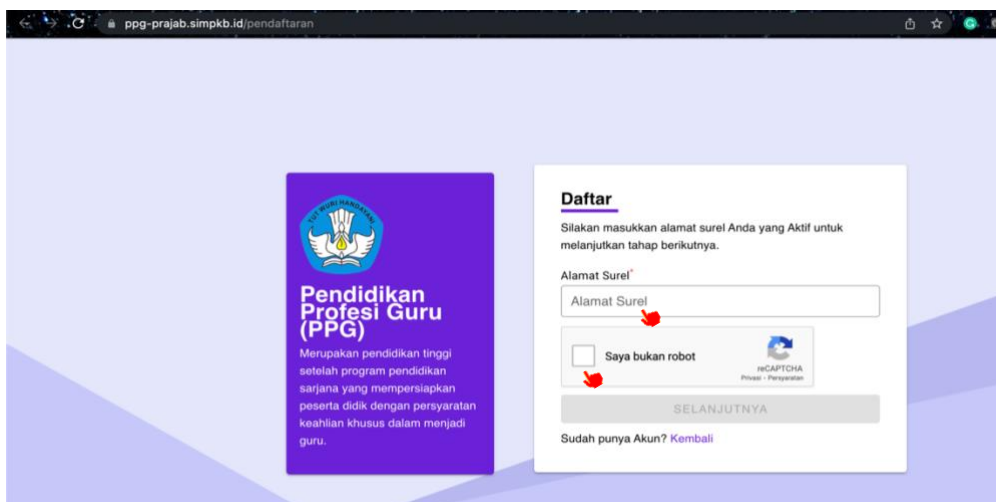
ppg-prajab.simpkb.id/pendaftaran

TUT WURI HANDAYANI

Pendidikan Profesi Guru (PPG)

Merupakan pendidikan tinggi setelah program pendidikan sarjana yang mempersiapkan peserta didik dengan persyaratan keahlian khusus dalam menjadi guru.

Daftar

Silakan masukkan alamat surel Anda yang Aktif untuk melanjutkan tahap berikutnya.

Alamat Surel*

Alamat Surel

Saya bukan robot

reCAPTCHA
Privasi - Persyaratan

SELANJUTNYA

Sudah punya Akun? Kembali